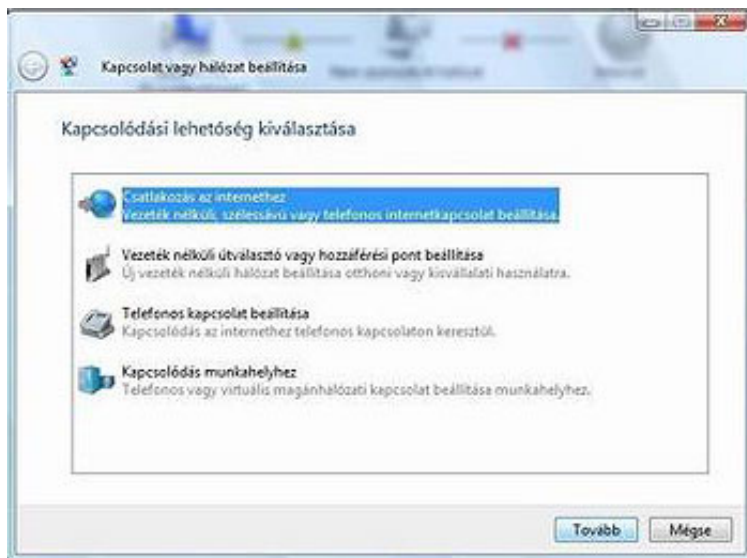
Kapcsolat vagy hálózat beállítása

Kapcsolódási lehetőség kiválasztása

Csatlakozás az internethez
Vezeték nélküli, szélessávú vagy telefonos internetkapcsolat beállítása.

Vezeték nélküli útválasztó vagy hozzáférési pont beállítása
Új vezeték nélküli hálózat beállítása otthoni vagy kisvállalati használatra.

Telefonos kapcsolat beállítása
Kapcsolódás az internethez telefonos kapcsolaton keresztül.

Kapcsolódás munkahelyhez
Telefonos vagy virtuális magánhálózati kapcsolat beállítása munkahelyhez.

Tovább
Mégse